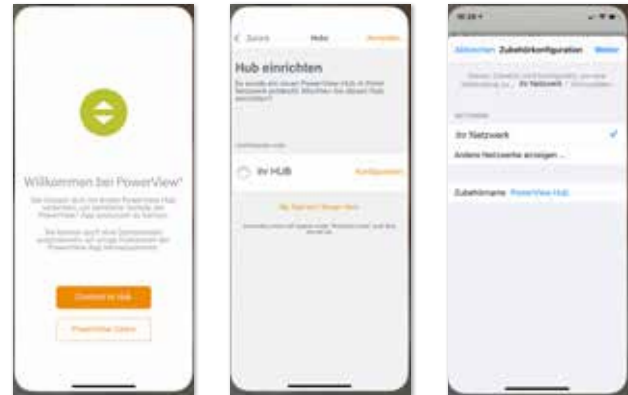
Willkommen bei PowerView®

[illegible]

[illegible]

Connect to Hub

PowerView Demo

< Zurück Hubs Anmelden

Hub einrichten

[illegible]

Ihr HUB Konfigurieren

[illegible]

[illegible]

10:28

Abbrechen Zubehörkonfiguration Weiter

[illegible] Ihr Netzwerk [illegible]

NETZWERK

Ihr Netzwerk

Andere Netzwerke anzeigen ...

Zubehörname PowerView Hub